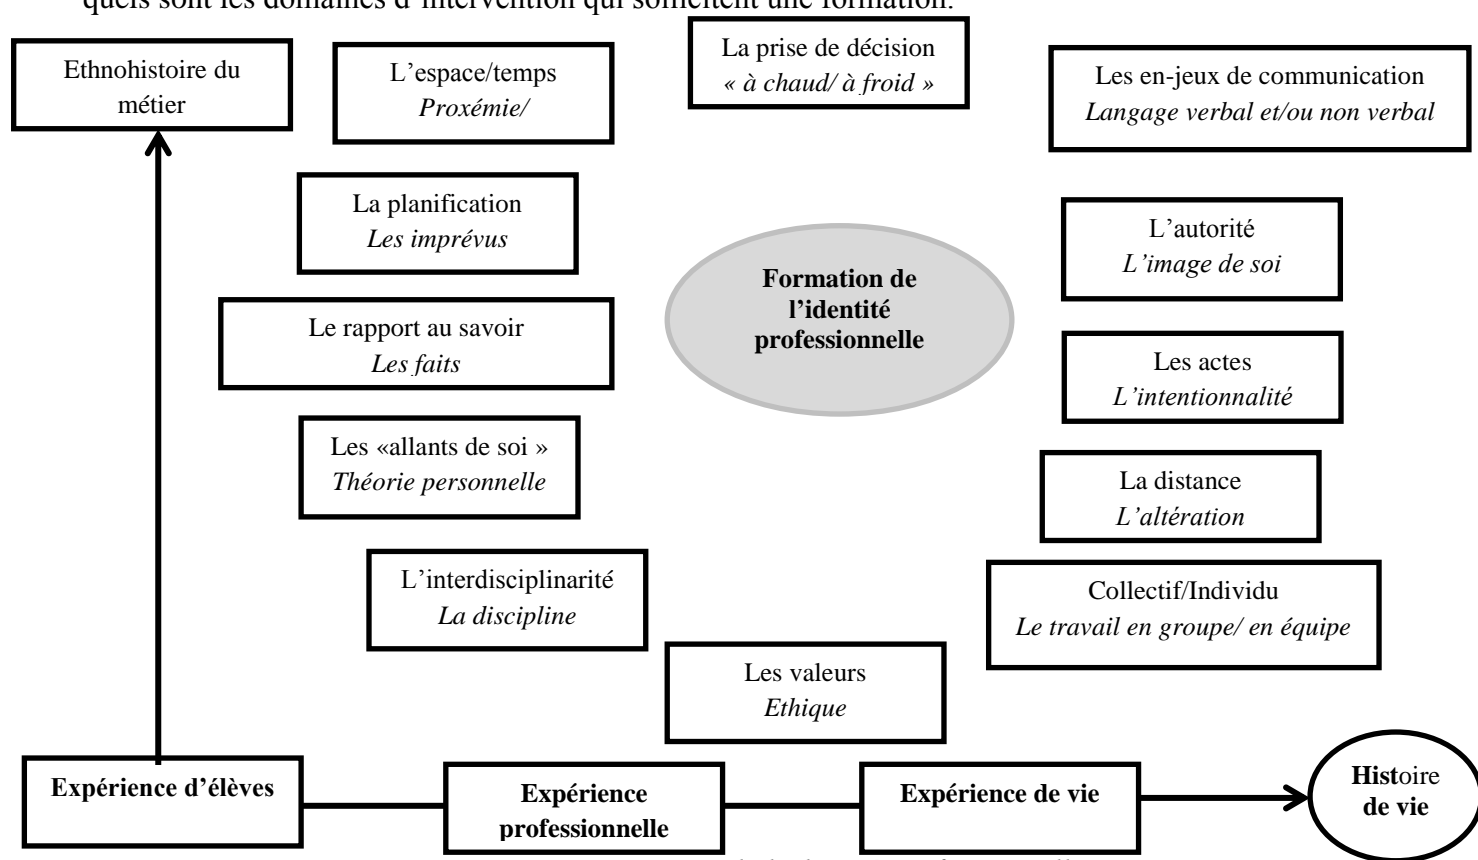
quels sont les domaines d'intervention qui sollicitent une formation.

Ethnohistoire du métier

L'espace/temps
*Proxémie/*

La prise de décision
*« à chaud/ à froid »*

Les en-jeux de communication
*Langage verbal et/ou non verbal*

La planification
*Les imprévus*

L'autorité
*L'image de soi*

**Formation de l'identité professionnelle**

Le rapport au savoir
*Les faits*

Les actes
*L'intentionnalité*

Les «allants de soi »
*Théorie personnelle*

La distance
*L'altération*

L'interdisciplinarité
*La discipline*

Collectif/Individu
*Le travail en groupe/ en équipe*

Les valeurs
*Ethique*

**Expérience d'élèves**

**Expérience professionnelle**

**Expérience de vie**

**Hist**oire **de vie**

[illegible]